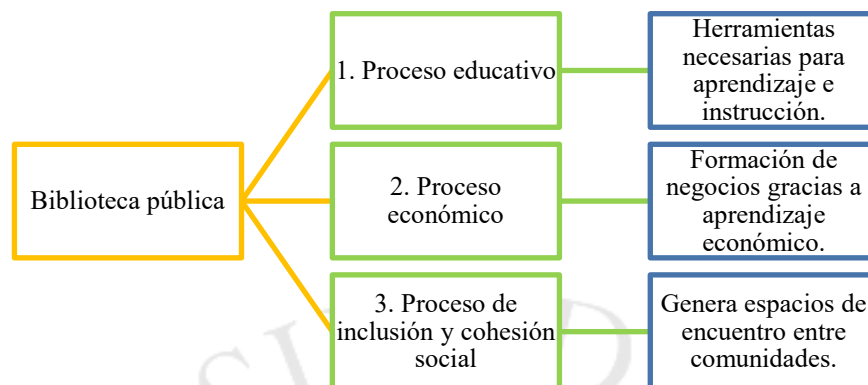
Biblioteca pública

1. Proceso educativo

Herramientas necesarias para aprendizaje e instrucción.

2. Proceso económico

Formación de negocios gracias a aprendizaje económico.

3. Proceso de inclusión y cohesión social

Genera espacios de encuentro entre comunidades.